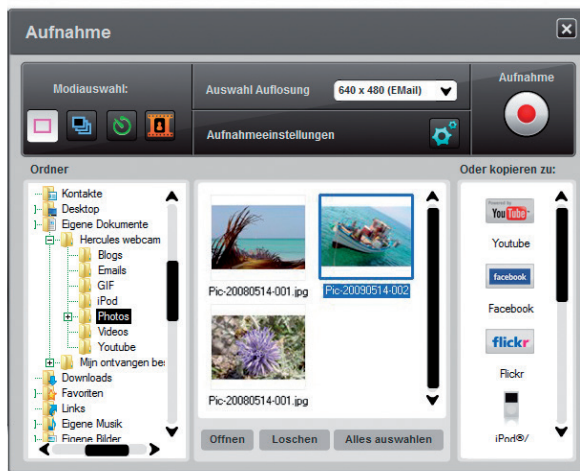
Aufnahme

Modiauswahl:

Auswahl Auflosung

640 x 480 (EMail)

Aufnahmeeinstellungen

Aufnahme

Ordner

Kontakte
Desktop
Eigene Dokumente
Hercules webcam
Blogs
Emails
GIF
iPod
Photos
Videos
Youtube
Mijn ontvangen be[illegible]
Downloads
Favoriten
Links
Eigene Musik
Eigene Bilder

Pic-20080514-001.jpg

Pic-20090514-002

Pic-20080514-001.jpg

Offnen

Loschen

Alles auswahlen

Oder kopieren zu:

YouTube

Youtube

facebook

Facebook

flickr

Flickr

iPod®/